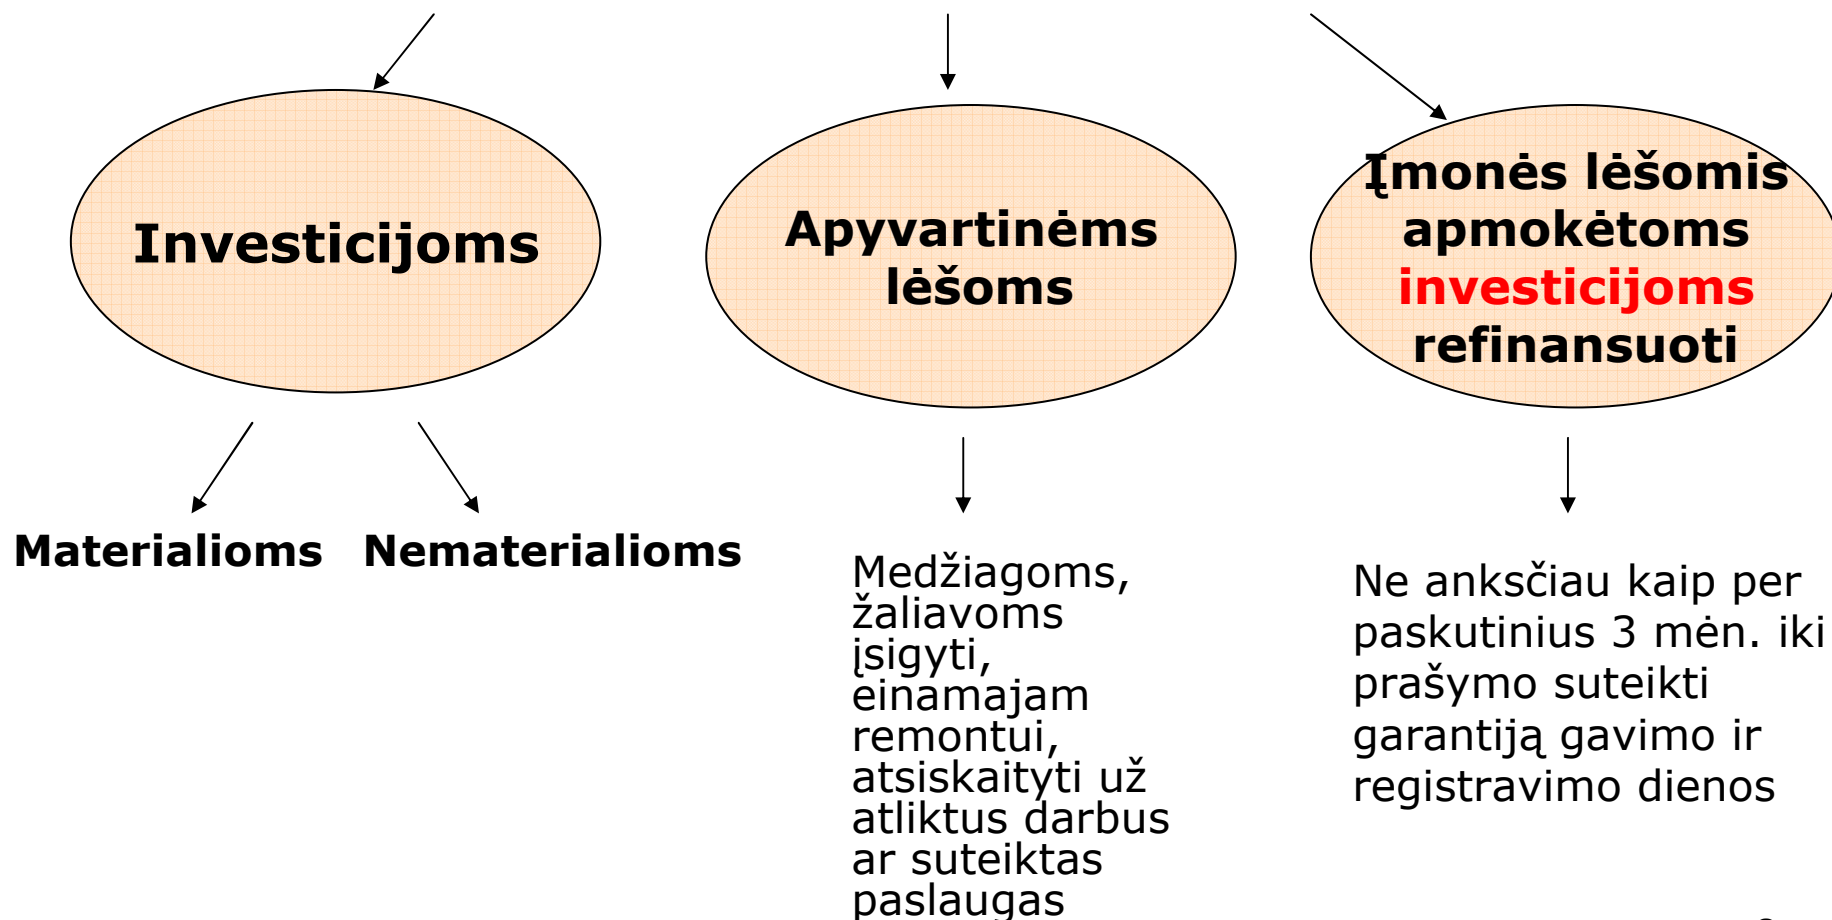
Investicijoms

Apyvartinėms lėšoms

Įmonės lėšomis apmokėtoms investicijoms refinansuoti

Materialioms

Nematerialioms

Medžiagoms, žaliavoms įsigyti, einamajam remontui, atsiskaityti už atliktus darbus ar suteiktas paslaugas

Ne anksčiau kaip per paskutinius 3 mėn. iki prašymo suteikti garantiją gavimo ir registravimo dienos